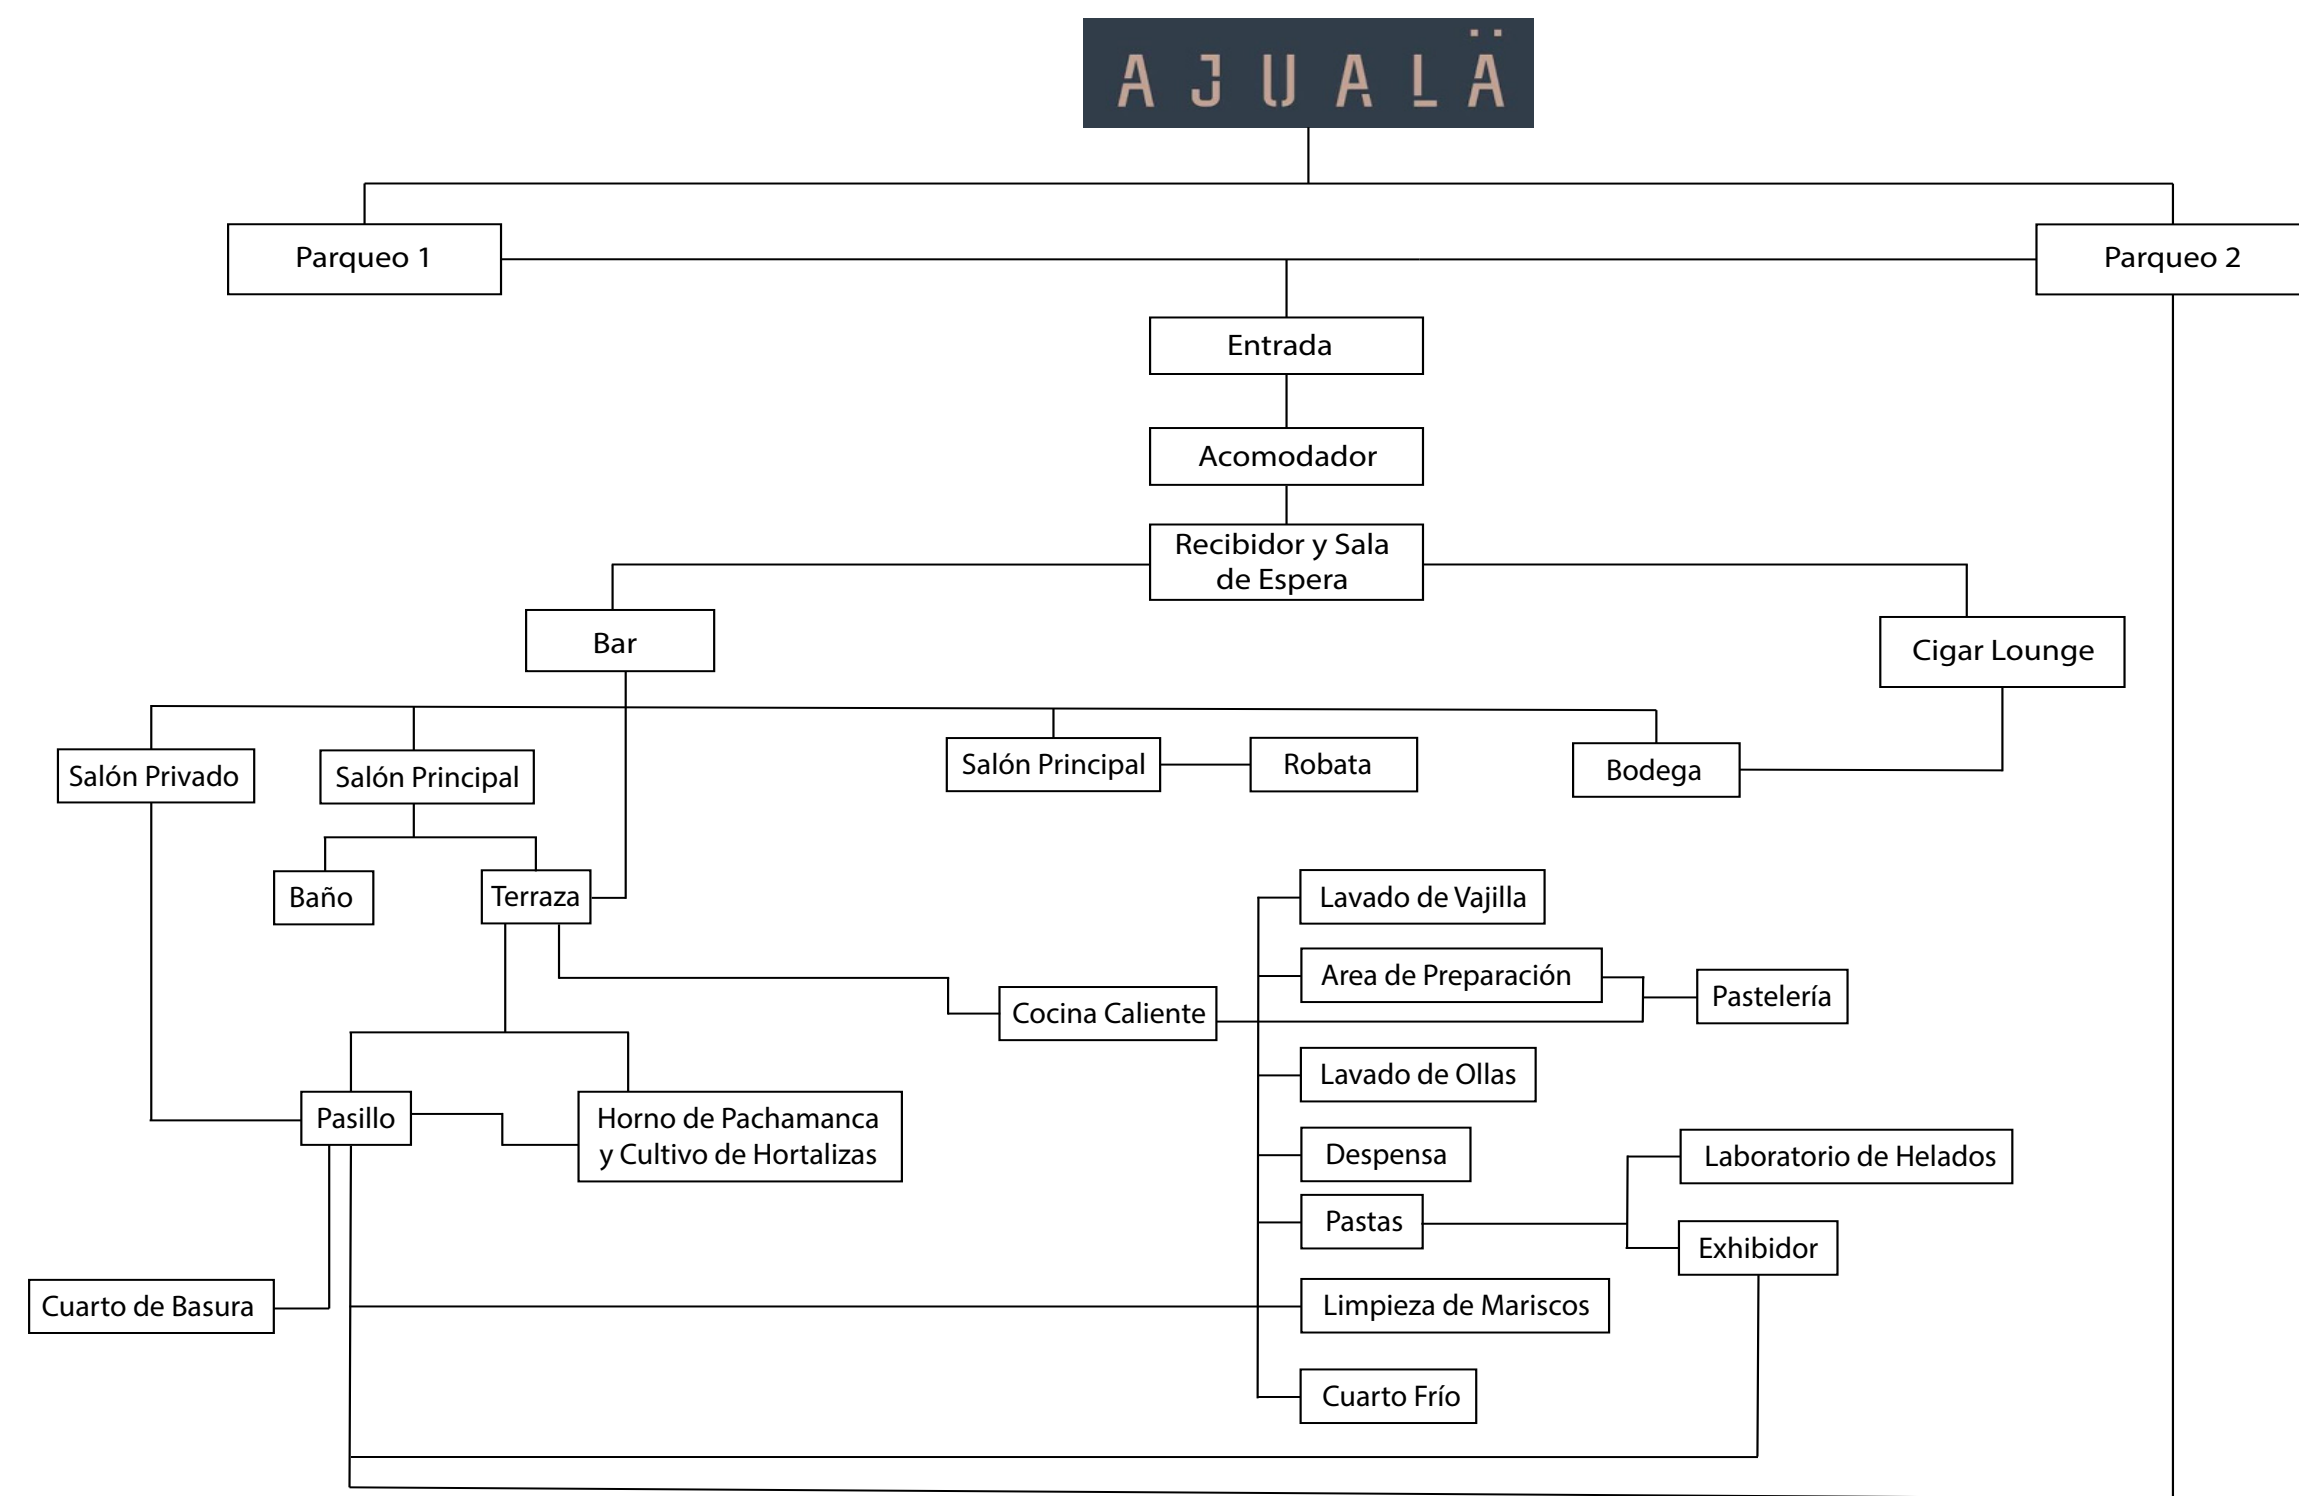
AJUALÄ

Parqueo 1

Parqueo 2

Entrada

Acomodador

Recibidor y Sala de Espera

Bar

Cigar Lounge

Salón Privado

Salón Principal

Salón Principal

Robata

Bodega

Baño

Terraza

Lavado de Vajilla

Area de Preparación

Pastelería

Cocina Caliente

Lavado de Ollas

Pasillo

Horno de Pachamanca y Cultivo de Hortalizas

Despensa

Laboratorio de Helados

Pastas

Exhibidor

Cuarto de Basura

Limpieza de Mariscos

Cuarto Frío